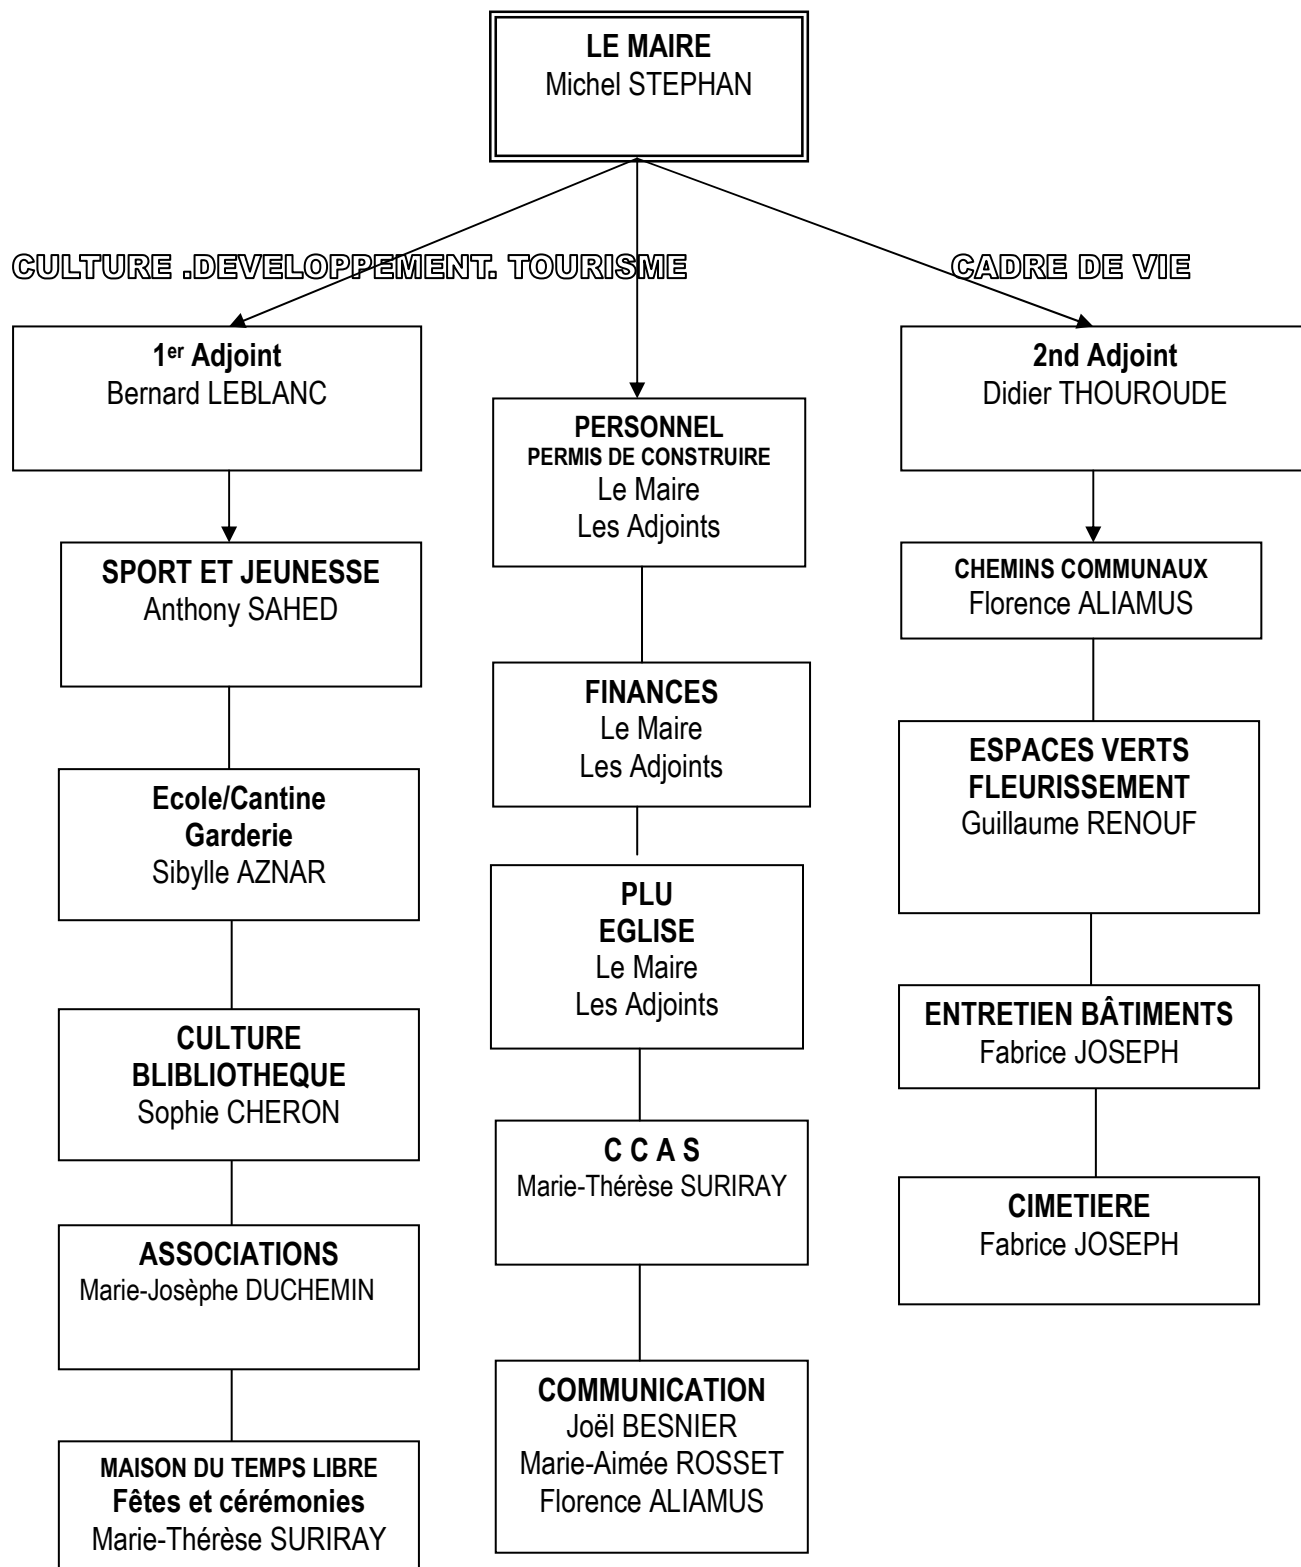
LE MAIRE
Michel STEPHAN

CULTURE .DEVELOPPEMENT. TOURISME

CADRE DE VIE

1$^{er}$ Adjoint
Bernard LEBLANC

SPORT ET JEUNESSE
Anthony SAHED

Ecole/Cantine
Garderie
Sibylle AZNAR

CULTURE
BLIBLIOTHEQUE
Sophie CHERON

ASSOCIATIONS
Marie-Josèphe DUCHEMIN

MAISON DU TEMPS LIBRE
Fêtes et cérémonies
Marie-Thérèse SURIRAY

PERSONNEL
PERMIS DE CONSTRUIRE
Le Maire
Les Adjoints

FINANCES
Le Maire
Les Adjoints

PLU
EGLISE
Le Maire
Les Adjoints

C C A S
Marie-Thérèse SURIRAY

COMMUNICATION
Joël BESNIER
Marie-Aimée ROSSET
Florence ALIAMUS

2nd Adjoint
Didier THOUROUDE

CHEMINS COMMUNAUX
Florence ALIAMUS

ESPACES VERTS
FLEURISSEMENT
Guillaume RENOUF

ENTRETIEN BÂTIMENTS
Fabrice JOSEPH

CIMETIERE
Fabrice JOSEPH